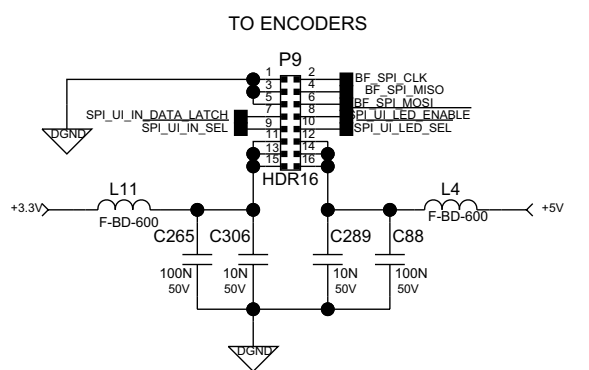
TO ENCODERS

P9

1 2 3 4 5 6 7 8 9 10 11 12 13 14 15 16

BF_SPI_CLK
BF_SPI_MISO
BF_SPI_MOSI
SPI_UI_LED_ENABLE
SPI_UI_LED_SEL

SPI_UI_IN_DATA_LATCH
SPI_UI_IN_SEL

DGND

HDR16

+3.3V
L11
F-BD-600

L4
F-BD-600
+5V

C265 C306 C289 C88

100N
50V
10N
50V
10N
50V
100N
50V

DGND